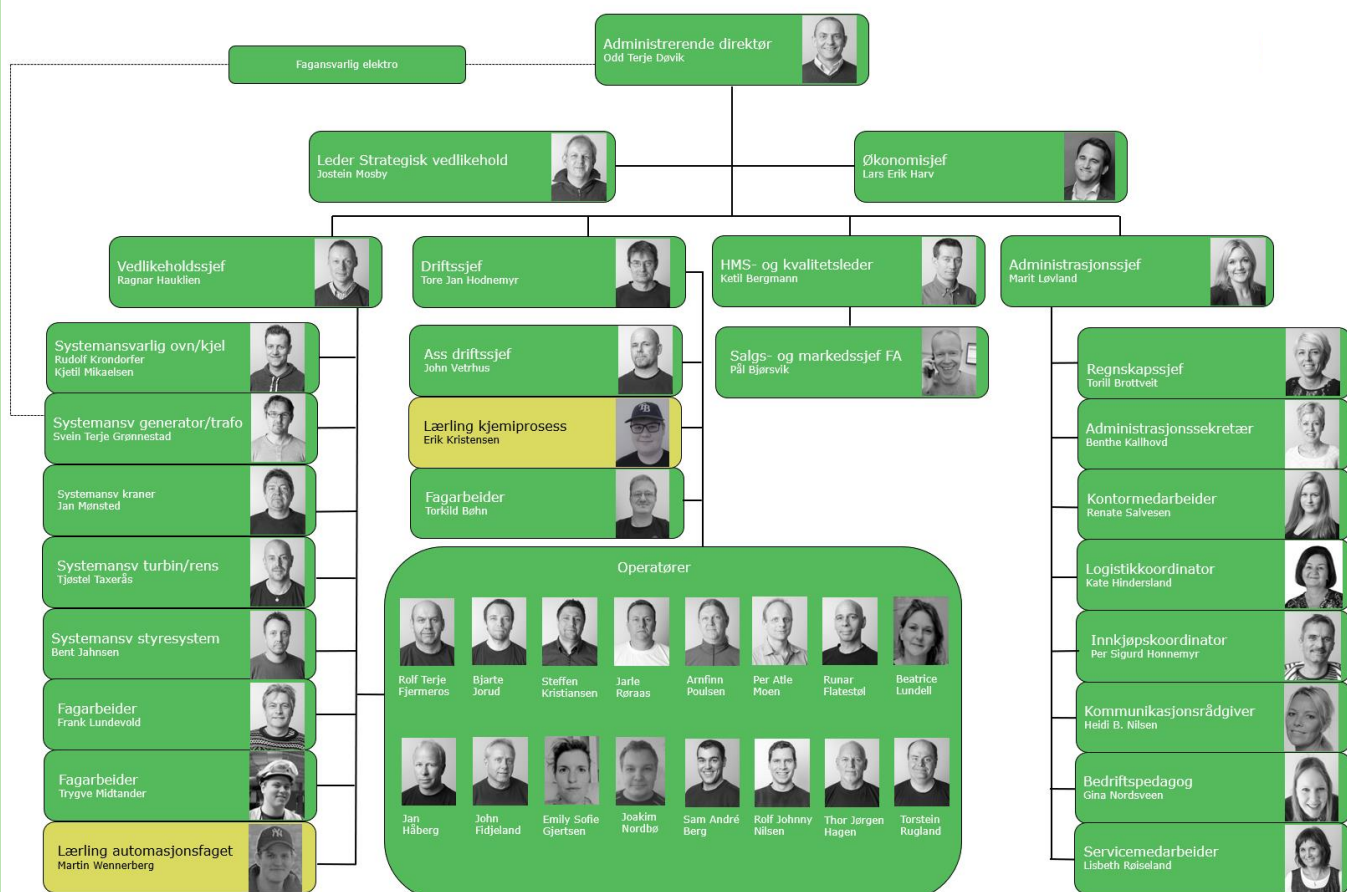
Administrerende direktør
Odd Terje Døvik

Fagansvarlig elektro

Leder Strategisk vedlikehold
Jostein Mosby

Økonomisjef
Lars Erik Harv

Vedlikeholdssjef
Ragnar Hauklien

Driftssjef
Tore Jan Hodnemyr

HMS- og kvalitetsleder
Ketil Bergmann

Administrasjonssjef
Marit Løvland

Systemansvarlig ovn/kjel
Rudolf Krondorfer
Kjetil Mikaelsen

Systemansv generator/trafo
Svein Terje Grønnestad

Systemansv kraner
Jan Mønsted

Systemansv turbin/rens
Tjøstel Taxerås

Systemansv styresystem
Bent Jahnsen

Fagarbeider
Frank Lundevold

Fagarbeider
Trygve Midtander

Lærling automasjonsfaget
Martin Wennerberg

Ass driftssjef
John Vetrhus

Lærling kjemiprosess
Erik Kristensen

Fagarbeider
Torkild Bøhn

Salgs- og markedssjef FA
Pål Bjørsvik

Operatører

Rolf Terje Fjermeros
Bjarte Jorud
Steffen Kristiansen
Jarle Røraas
Arnfinn Poulsen
Per Atle Moen
Runar Flatestøl
Beatrice Lundell

Jan Håberg
John Fidjeland
Emily Sofie Gjertsen
Joakim Nordbø
Sam André Berg
Rolf Johnny Nilsen
Thor Jørgen Hagen
Torstein Rugland

Regnskapssjef
Torill Brottveit

Administrasjonssekretær
Benthe Kallhovd

Kontormedarbeider
Renate Salvesen

Logistikkoordinator
Kate Hindersland

Innkjøpskoordinator
Per Sigurd Honnemyr

Kommunikasjonsrådgiver
Heidi B. Nilsen

Bedriftspedagog
Gina Nordsveen

Servicemedarbeider
Lisbeth Røiseland